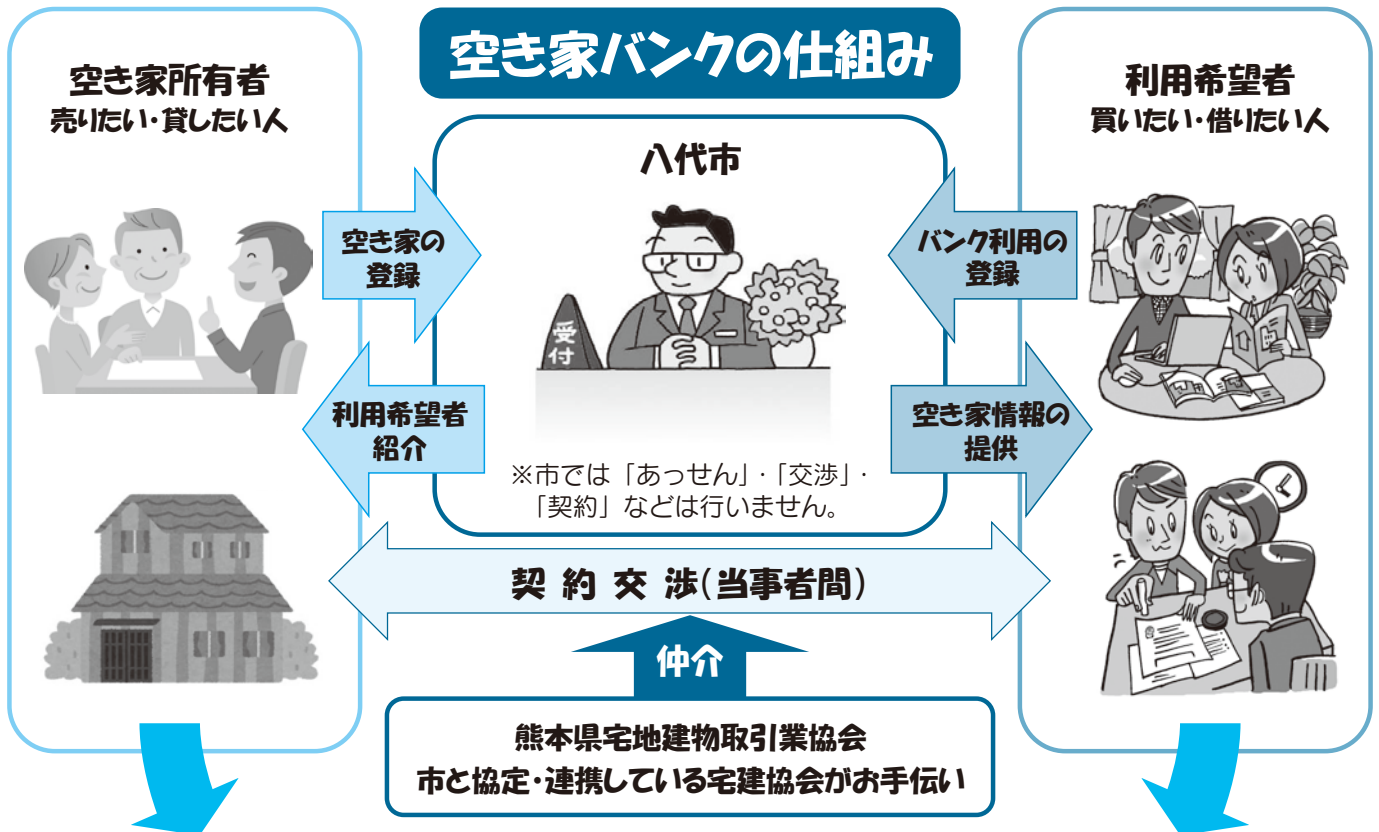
空き家バンクの仕組み

空き家所有者
売りたい・貸したい人

八代市

利用希望者
買いたい・借りたい人

空き家の登録

利用希望者紹介

受付

※市では「あっせん」・「交渉」・「契約」などは行いません。

バンク利用の登録

空き家情報の提供

契 約 交 渉(当事者間)

仲介

熊本県宅地建物取引業協会
市と協定・連携している宅建協会がお手伝い